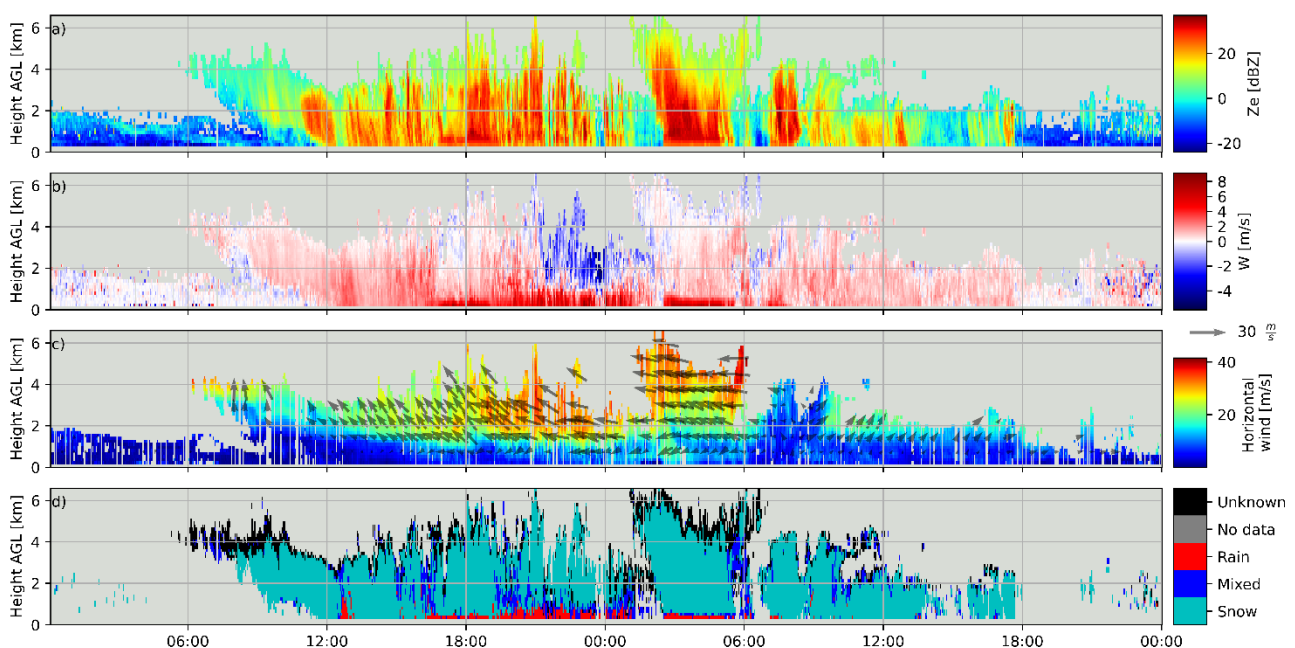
a)

Height AGL [km]

6
4
2
0

Ze [dBZ]

20
0
−20

b)

Height AGL [km]

6
4
2
0

W [m/s]

8
6
4
2
0
−2
−4

30 $\frac{m}{s}$

c)

Height AGL [km]

6
4
2
0

Horizontal wind [m/s]

40
20

d)

Height AGL [km]

6
4
2
0

Unknown
No data
Rain
Mixed
Snow

06:00
12:00
18:00
00:00
06:00
12:00
18:00
00:00